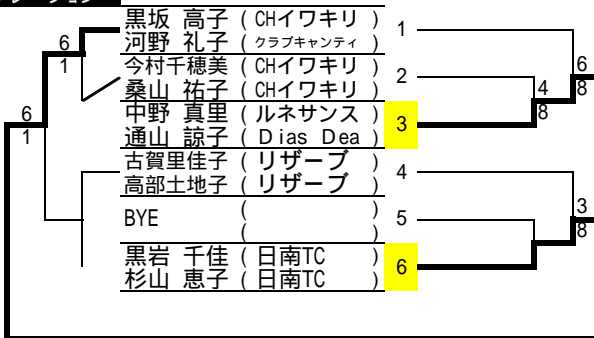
黒坂 高子 ( CHイワキリ )
河野 礼子 ( クラブキャンティ )
1
今村千穂美 ( CHイワキリ )
桑山 祐子 ( CHイワキリ )
2
中野 真里 ( ルネサンス )
通山 諒子 ( Dias Dea )
3
古賀里佳子 ( リザーブ )
高部土地子 ( リザーブ )
4
BYE ( )
( )
5
黒岩 千佳 ( 日南TC )
杉山 恵子 ( 日南TC )
6
6
1
6
1
4
8
6
8
3
8